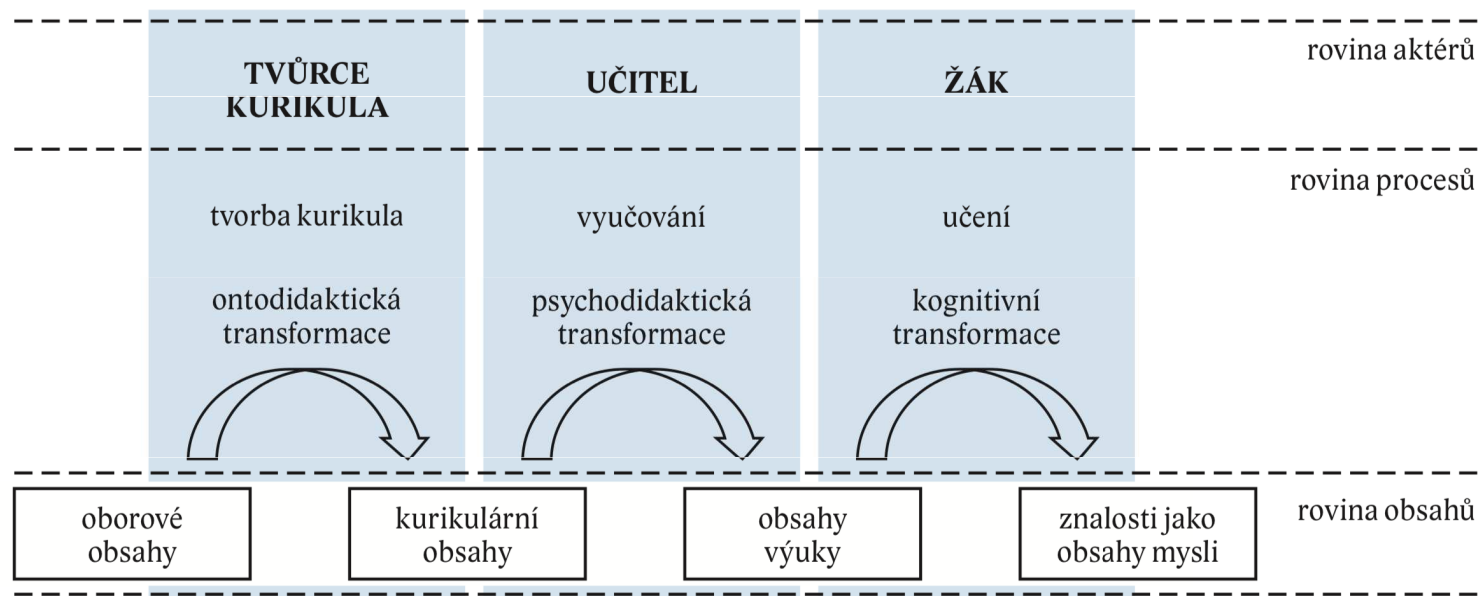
rovina aktérů

TVŮRCE KURIKULA

UČITEL

ŽÁK

rovina procesů

tvorba kurikula

vyučování

učení

ontodidaktická transformace

psychodidaktická transformace

kognitivní transformace

rovina obsahů

oborové obsahy

kurikulární obsahy

obsahy výuky

znalosti jako obsahy mysli